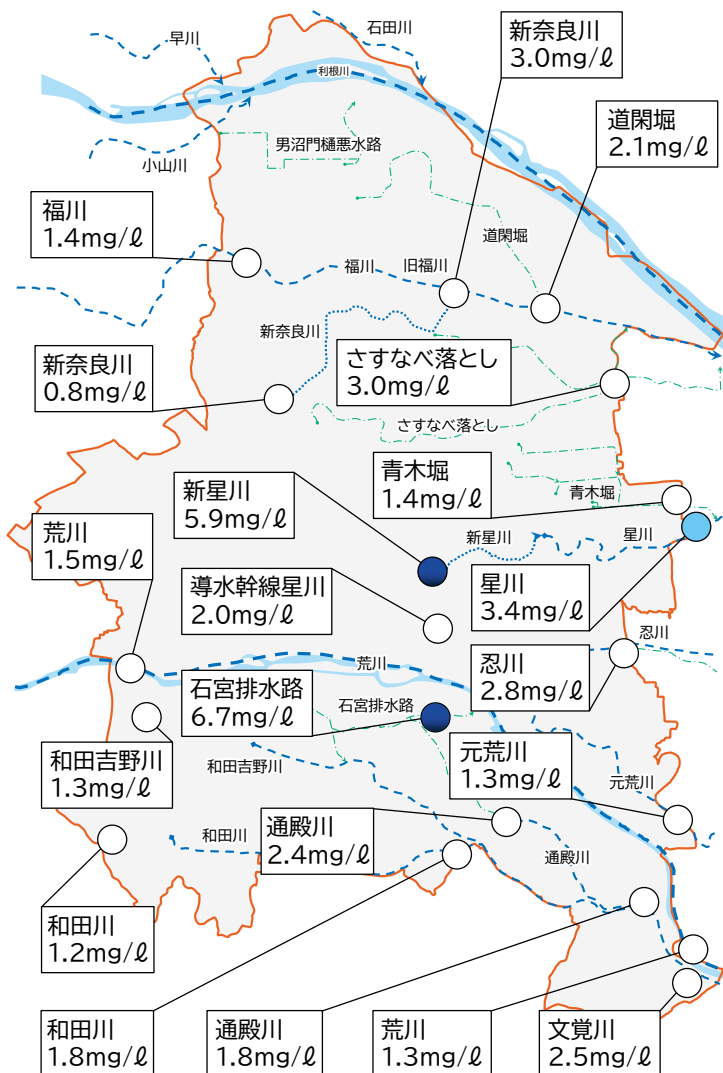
早川
石田川
利根川
小山川
男沼門樋悪水路
新奈良川
3.0mg/ℓ
道閑堀
2.1mg/ℓ
福川
1.4mg/ℓ
道閑堀
福川
旧福川
新奈良川
新奈良川
0.8mg/ℓ
さすなべ落とし
3.0mg/ℓ
さすなべ落とし
青木堀
1.4mg/ℓ
青木堀
新星川
5.9mg/ℓ
新星川
星川
荒川
1.5mg/ℓ
導水幹線星川
2.0mg/ℓ
星川
3.4mg/ℓ
忍川
荒川
忍川
2.8mg/ℓ
石宮排水路
6.7mg/ℓ
石宮排水路
和田吉野川
1.3mg/ℓ
和田吉野川
元荒川
1.3mg/ℓ
元荒川
通殿川
2.4mg/ℓ
和田川
通殿川
和田川
1.2mg/ℓ
和田川
1.8mg/ℓ
通殿川
1.8mg/ℓ
荒川
1.3mg/ℓ
文覚川
2.5mg/ℓ